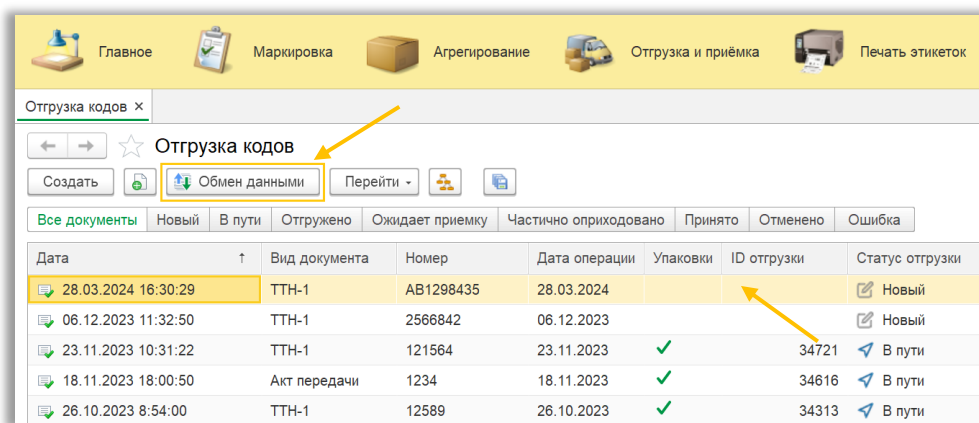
Главное Маркировка Агрегирование Отгрузка и приёмка Печать этикеток

Отгрузка кодов ×

Отгрузка кодов

Создать Обмен данными Перейти

Все документы | Новый | В пути | Отгружено | Ожидает приемку | Частично оприходовано | Принято | Отменено | Ошибка

| Дата | Вид документа | Номер | Дата операции | Упаковки | ID отгрузки | Статус отгрузки |
|---|---|---|---|---|---|---|
| 28.03.2024 16:30:29 | ТТН-1 | АВ1298435 | 28.03.2024 | | | Новый |
| 06.12.2023 11:32:50 | ТТН-1 | 2566842 | 06.12.2023 | | | Новый |
| 23.11.2023 10:31:22 | ТТН-1 | 121564 | 23.11.2023 | ✓ | 34721 | В пути |
| 18.11.2023 18:00:50 | Акт передачи | 1234 | 18.11.2023 | ✓ | 34616 | В пути |
| 26.10.2023 8:54:00 | ТТН-1 | 12589 | 26.10.2023 | ✓ | 34313 | В пути |